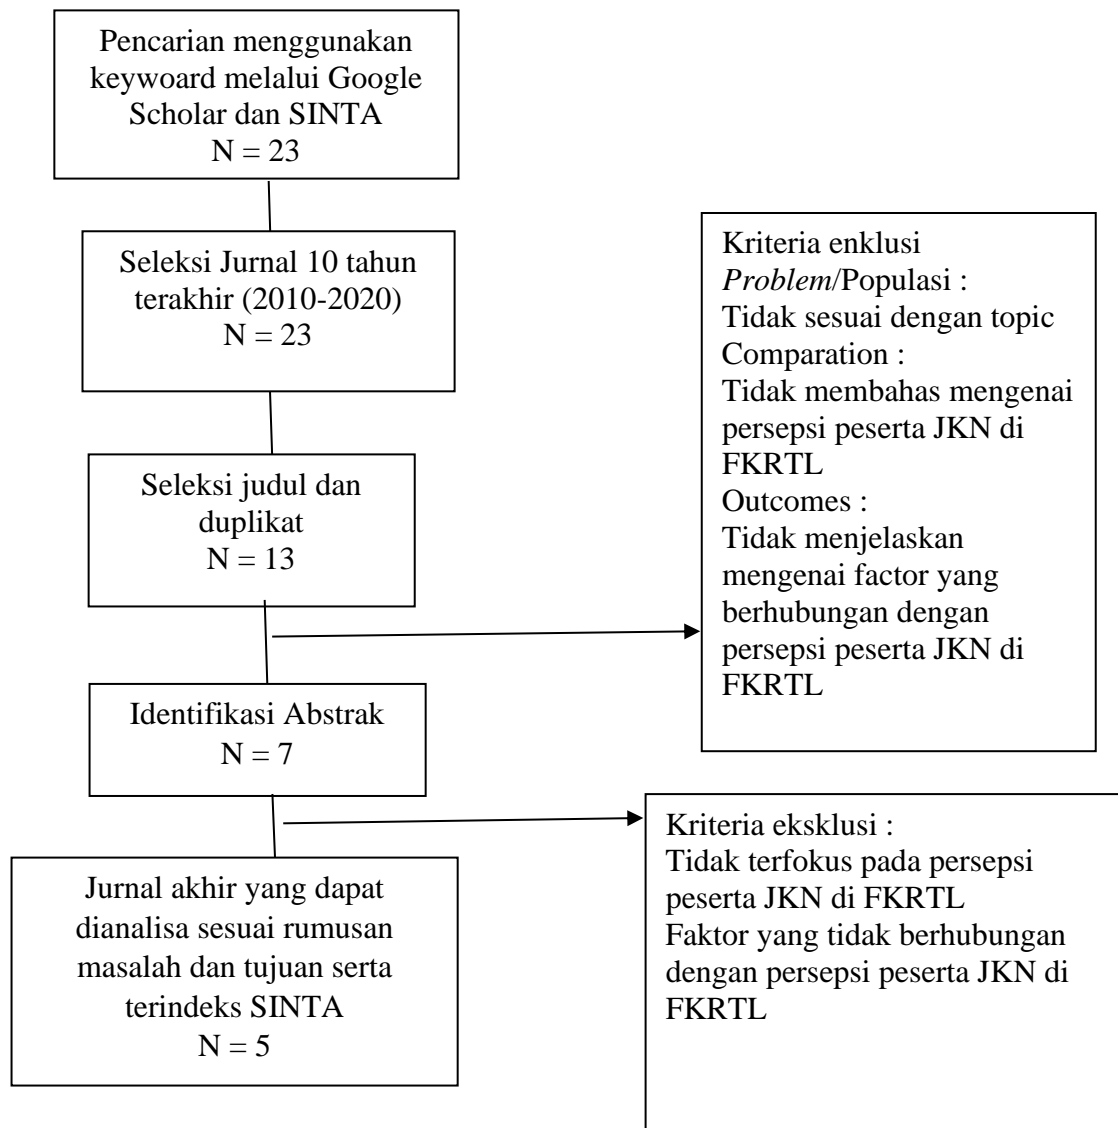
Pencarian menggunakan keywoard melalui Google Scholar dan SINTA
N = 23

Seleksi Jurnal 10 tahun terakhir (2010-2020)
N = 23

Seleksi judul dan duplikat
N = 13

Identifikasi Abstrak
N = 7

Jurnal akhir yang dapat dianalisa sesuai rumusan masalah dan tujuan serta terindeks SINTA
N = 5

Kriteria enklusi
*Problem*/Populasi :
Tidak sesuai dengan topic
Comparation :
Tidak membahas mengenai persepsi peserta JKN di FKRTL
Outcomes :
Tidak menjelaskan mengenai factor yang berhubungan dengan persepsi peserta JKN di FKRTL

Kriteria eksklusi :
Tidak terfokus pada persepsi peserta JKN di FKRTL
Faktor yang tidak berhubungan dengan persepsi peserta JKN di FKRTL